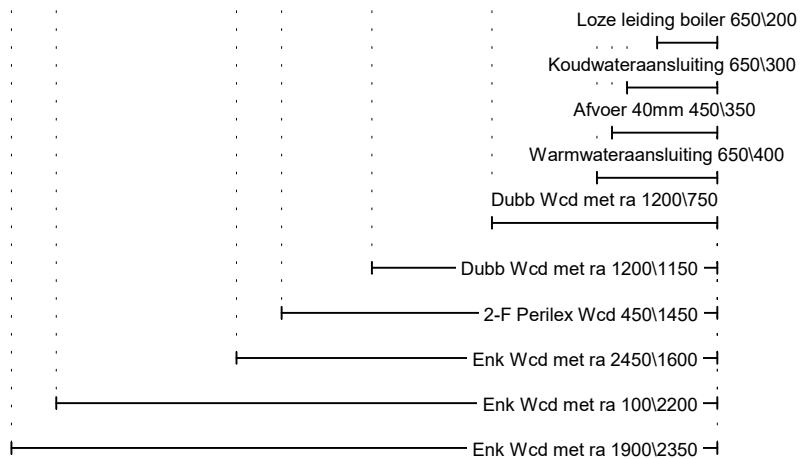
Loze leiding boiler 650\200

Koudwateraansluiting 650\300

Afvoer 40mm 450\350

Warmwateraansluiting 650\400

Dubb Wcd met ra 1200\750

Dubb Wcd met ra 1200\1150

2-F Perilex Wcd 450\1450

Enk Wcd met ra 2450\1600

Enk Wcd met ra 100\2200

Enk Wcd met ra 1900\2350